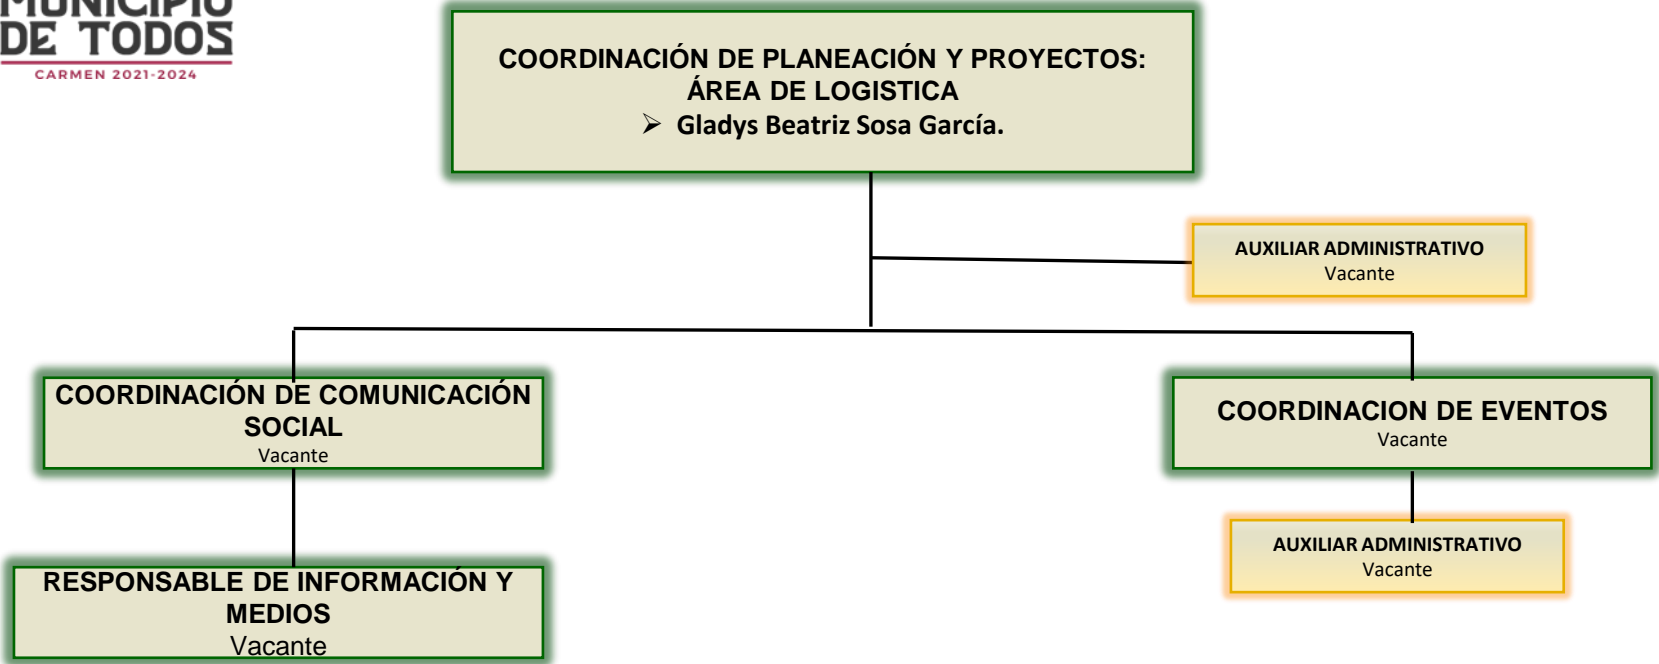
MUNICIPIO DE TODOS
CARMEN 2021-2024

COORDINACIÓN DE PLANEACIÓN Y PROYECTOS: ÁREA DE LOGISTICA
➢ Gladys Beatriz Sosa García.

AUXILIAR ADMINISTRATIVO
Vacante

COORDINACIÓN DE COMUNICACIÓN SOCIAL
Vacante

COORDINACION DE EVENTOS
Vacante

AUXILIAR ADMINISTRATIVO
Vacante

RESPONSABLE DE INFORMACIÓN Y MEDIOS
Vacante